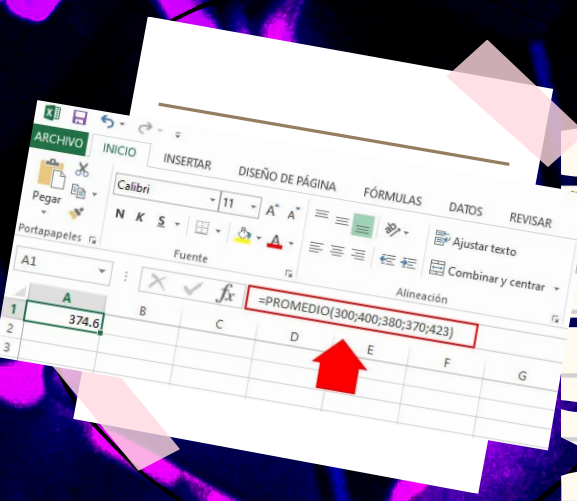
ARCHIVO
INICIO
INSERTAR
DISEÑO DE PÁGINA
FÓRMULAS
DATOS
REVISAR

Pegar
Portapapeles
Calibri
11
N K S
Fuente
Ajustar texto
Combinar y centrar
Alineación

A1
fx
=PROMEDIO(300;400;380;370;423)

| | A | B | C | D | E | F | G |
|---|---|---|---|---|---|---|---|
| 1 | 374.6 | | | | | | |
| 2 | | | | | | | |
| 3 | | | | | | | |